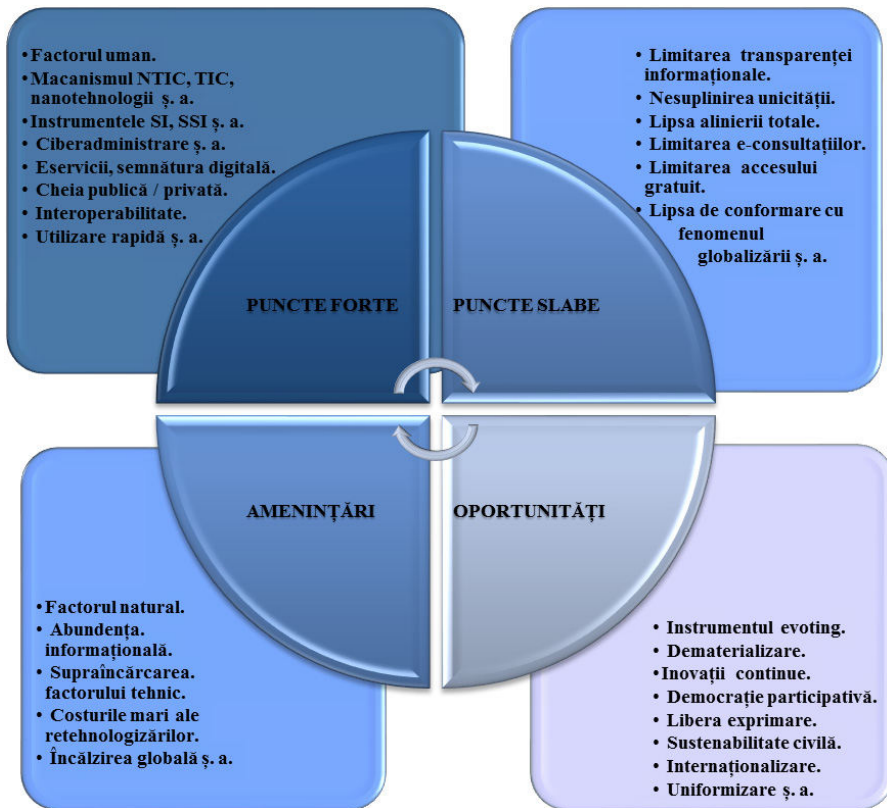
• Factorul uman.
• Macanismul NTIC, TIC, nanotehnologii ş. a.
• Instrumentele SI, SSI ş. a.
• Ciberadministrare ş. a.
• Eservicii, semnătura digitală.
• Cheia publică / privată.
• Interoperabilitate.
• Utilizare rapidă ş. a.

• Limitarea transparenței informaționale.
• Nesuplinirea unicității.
• Lipsa alinierii totale.
• Limitarea e-consultațiilor.
• Limitarea accesului gratuit.
• Lipsa de conformare cu fenomenul globalizării ş. a.

PUNCTE FORTE

PUNCTE SLABE

AMENINȚĂRI

OPORTUNITĂȚI

• Factorul natural.
• Abundența. informațională.
• Supraîncărcarea. factorului tehnic.
• Costurile mari ale retehnologizărilor.
• Încălzirea globală ş. a.

• Instrumentul evoting.
• Dematerializare.
• Inovații continue.
• Democrație participativă.
• Libera exprimare.
• Sustenabilitate civilă.
• Internaționalizare.
• Uniformizare ş. a.